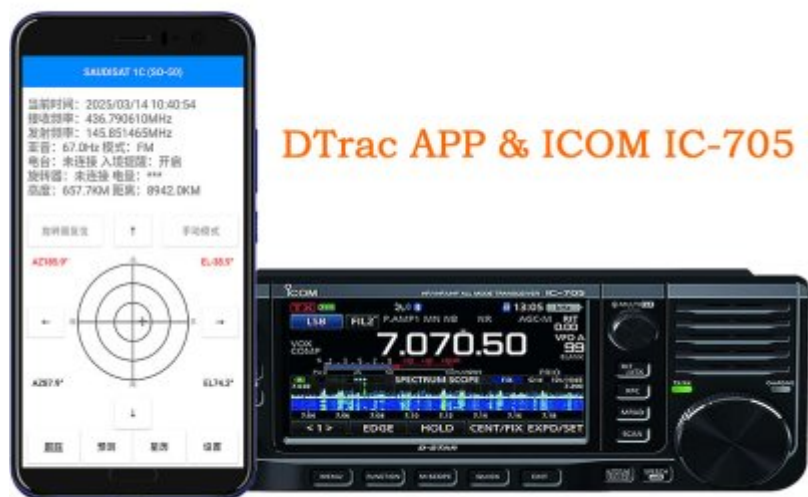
SAUDISAT 1C (SO-50)

当前时间：2025/03/14 10:40:54
接收频率：436.790610MHz
发射频率：145.851465MHz
亚音：67.0Hz 模式：FM
电台：未连接 入境提醒：开启
旋转器：未连接 电量：***
高度：657.7KM 距离：8942.0KM

旋转器复位
↑
手动模式

AZ185.9°
EL-55.5°

←
→

AZ67.9°
EL74.3°

↓

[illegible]
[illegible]
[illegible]
设置

DTrac APP & ICOM IC-705

ICOM
IC-705

TX
LSB
FIL2
P.AMP1
NR
AGC-M
13:05
7.070.50
VOX
COMP
SPECTRUM SCOPE
EDGE
HOLD
CENT/FIX
EXPD/SET
D-STAR

MENU
FUNCTION
M/SCOPE
QUICK
EXIT
MULTI
MPAD
SCAN